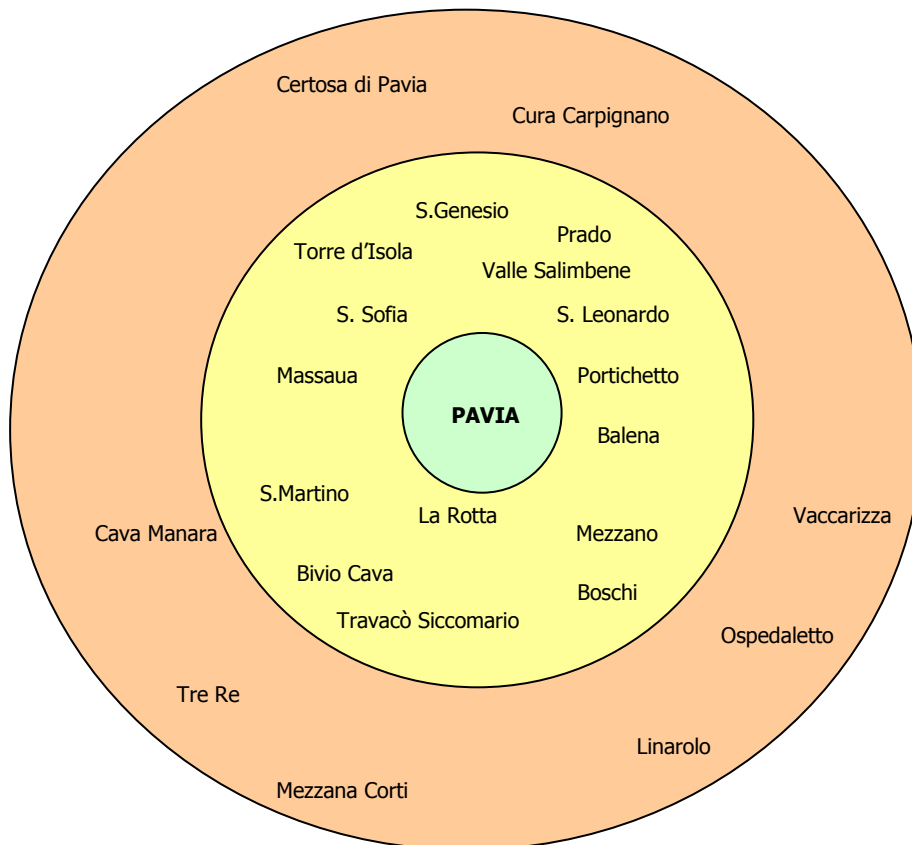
Certosa di Pavia

Cura Carpignano

S.Genesio

Prado

Torre d'Isola

Valle Salimbene

S. Sofia

S. Leonardo

Massaua

Portichetto

PAVIA

Balena

S.Martino

La Rotta

Mezzano

Vaccarizza

Cava Manara

Bivio Cava

Boschi

Travacò Siccomario

Ospedaletto

Tre Re

Linarolo

Mezzana Corti